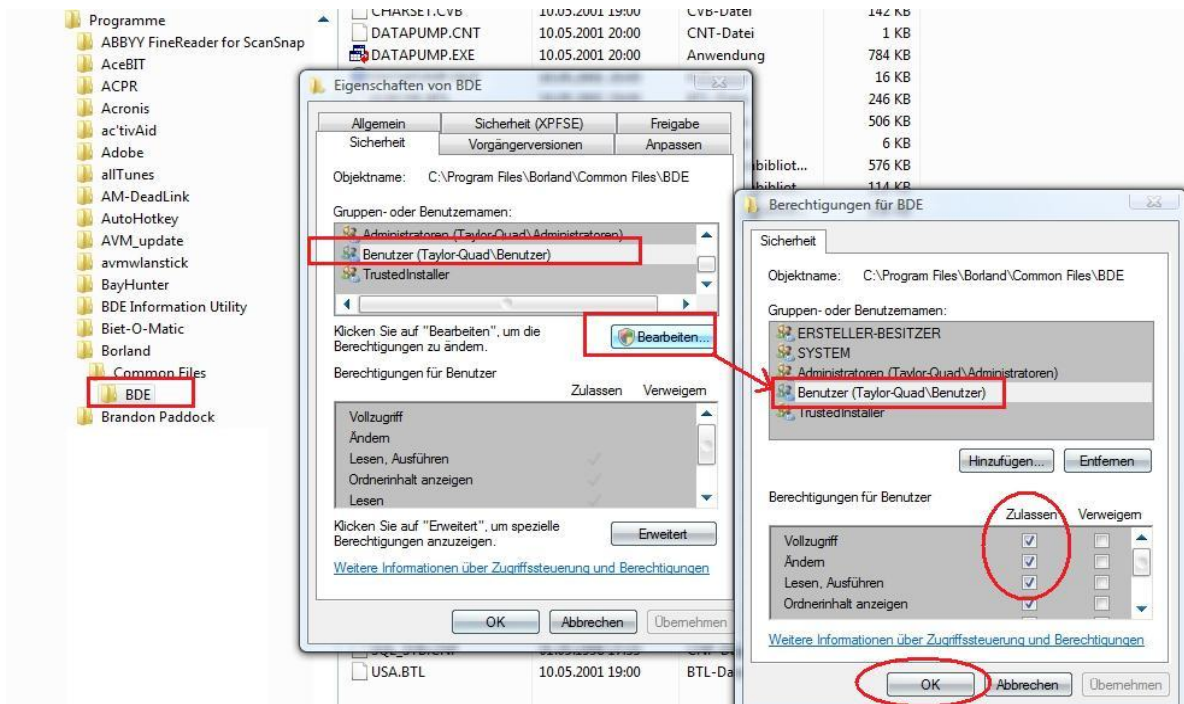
Programme
ABBYY FineReader for ScanSnap
AceBIT
ACPR
Acronis
ac'tivAid
Adobe
allTunes
AM-DeadLink
AutoHotkey
AVM_update
avmwlanstick
BayHunter
BDE Information Utility
Biet-O-Matic
Borland
Common Files
BDE
Brandon Paddock

CHARSET.CVB 10.05.2001 19:00 CVB-Datei 142 KB
DATAPUMP.CNT 10.05.2001 20:00 CNT-Datei 1 KB
DATAPUMP.EXE 10.05.2001 20:00 Anwendung 784 KB
16 KB
246 KB
506 KB
6 KB
bibliot... 576 KB
bibliot... 114 KB
USA.BTL 10.05.2001 19:00 BTL-Dat

Eigenschaften von BDE
Allgemein
Sicherheit (XPFSE)
Freigabe
Sicherheit
Vorgängerversionen
Anpassen
Objektname: C:\Program Files\Borland\Common Files\BDE
Gruppen- oder Benutzernamen:
Administratoren (Taylor-Quad\Administratoren)
Benutzer (Taylor-Quad\Benutzer)
TrustedInstaller
Klicken Sie auf "Bearbeiten", um die Berechtigungen zu ändern.
Bearbeiten...
Berechtigungen für Benutzer
Zulassen Verweigern
Vollzugriff
Ändern
Lesen, Ausführen
Ordnerinhalt anzeigen
Lesen
Klicken Sie auf "Erweitert", um spezielle Berechtigungen anzuzeigen.
Erweitert
Weitere Informationen über Zugriffssteuerung und Berechtigungen
OK
Abbrechen
Übernehmen

Berechtigungen für BDE
Sicherheit
Objektname: C:\Program Files\Borland\Common Files\BDE
Gruppen- oder Benutzernamen:
ERSTELLER-BESITZER
SYSTEM
Administratoren (Taylor-Quad\Administratoren)
Benutzer (Taylor-Quad\Benutzer)
TrustedInstaller
Hinzufügen...
Entfernen
Berechtigungen für Benutzer
Zulassen Verweigern
Vollzugriff
Ändern
Lesen, Ausführen
Ordnerinhalt anzeigen
Weitere Informationen über Zugriffssteuerung und Berechtigungen
OK
Abbrechen
Übernehmen